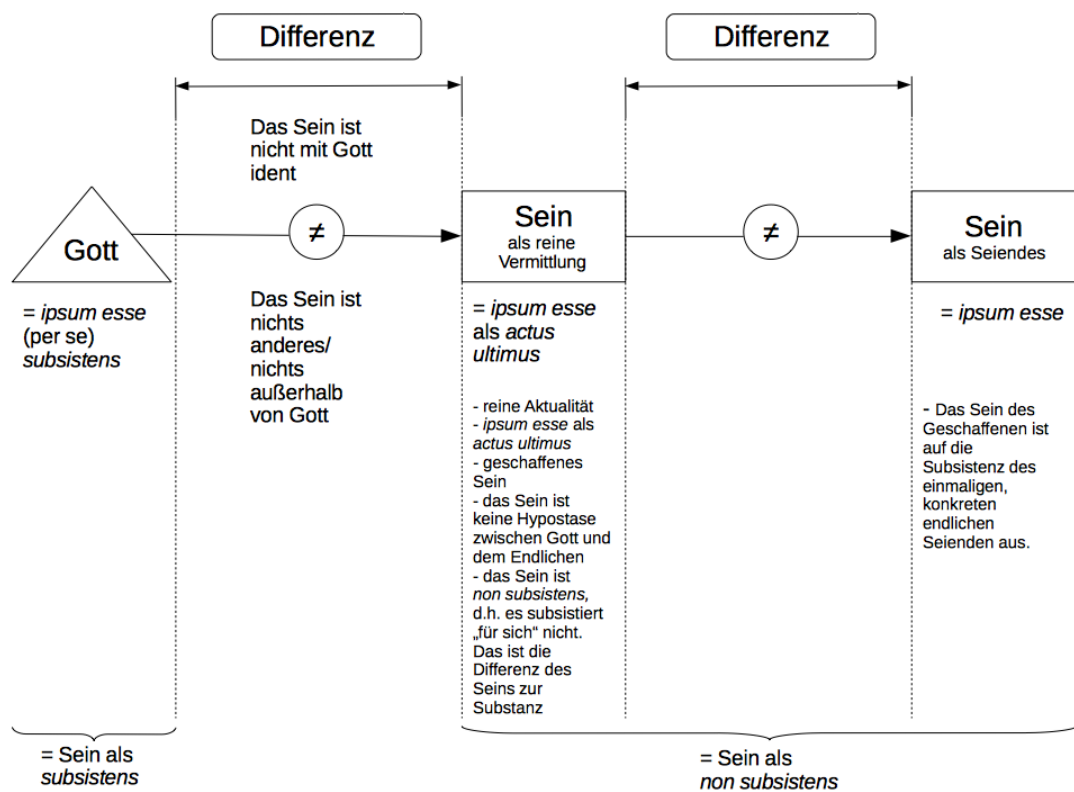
Differenz

Differenz

Das Sein ist nicht mit Gott ident

Gott

$\neq$

Sein
als reine Vermittlung

$\neq$

Sein
als Seiendes

= *ipsum esse* (per se) *subsistens*

Das Sein ist nichts anderes/ nichts außerhalb von Gott

= *ipsum esse* als *actus ultimus*

- reine Aktualität
- *ipsum esse* als *actus ultimus*
- geschaffenes Sein
- das Sein ist keine Hypostase zwischen Gott und dem Endlichen
- das Sein ist *non subsistens,* d.h. es subsistiert „für sich" nicht. Das ist die Differenz des Seins zur Substanz

= *ipsum esse*

- Das Sein des Geschaffenen ist auf die Subsistenz des einmaligen, konkreten endlichen Seienden aus.

= Sein als *subsistens*

= Sein als *non subsistens*